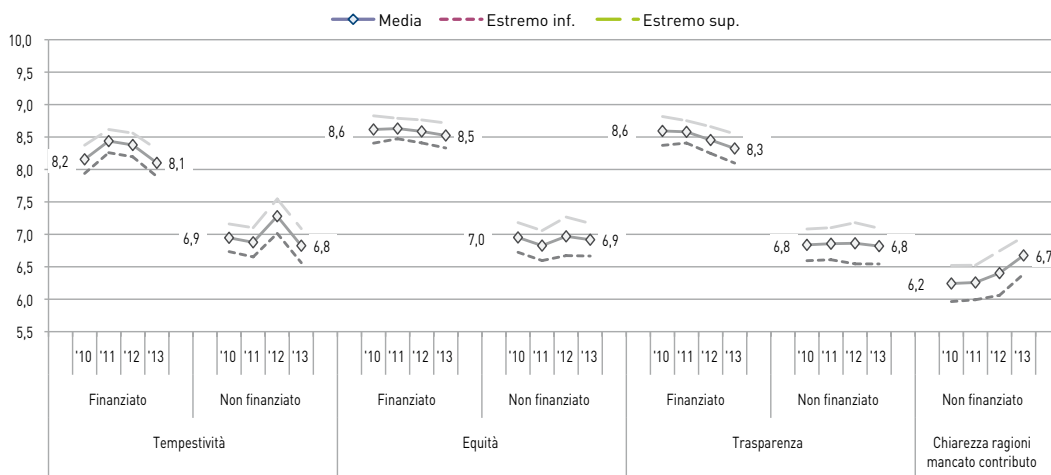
Media
Estremo inf.
Estremo sup.

10,0
9,5
9,0
8,5
8,0
7,5
7,0
6,5
6,0
5,5

8,2
8,1
6,9
6,8
8,6
8,5
7,0
6,9
8,6
8,3
6,8
6,8
6,2
6,7

'10 '11 '12 '13
Finanziato
'10 '11 '12 '13
Non finanziato
Tempestività

'10 '11 '12 '13
Finanziato
'10 '11 '12 '13
Non finanziato
Equità

'10 '11 '12 '13
Finanziato
'10 '11 '12 '13
Non finanziato
Trasparenza

'10 '11 '12 '13
Non finanziato
Chiarezza ragioni mancato contributo